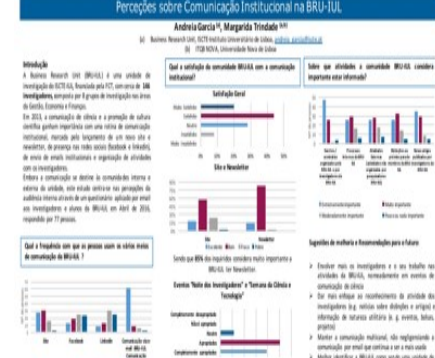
Perceções sobre Comunicação Institucional na BRU-IUL

Andreia Garcia (a), Margarida Trindade (a)(b)

(a) Business Research Unit, ISCTE-Instituto Universitário de Lisboa, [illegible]

(b) ITQB NOVA, Universidade Nova de Lisboa

Introdução

A Business Research Unit (BRU-IUL) é uma unidade de investigação do ISCTE-IUL, financiada pela FCT, com cerca de 146 investigadores, composta por 8 grupos de investigação nas áreas da Gestão, Economia e Finanças.

Em 2013, a comunicação de ciência e a promoção da cultura científica ganham importância com uma rotina de comunicação institucional, marcada pelo lançamento de um novo site e newsletter, da presença nas redes sociais (facebook e linkedin), do envio de emails institucionais e organização de atividades com os investigadores.

Embora a comunicação se destine às comunidades interna e externa da unidade, este estudo centra-se nas perceções da audiência interna através de um questionário aplicado por email aos investigadores e alunos da BRU-IUL em Abril de 2016, respondido por 77 pessoas.

Qual a frequência com que as pessoas usam os vários meios de comunicação da BRU-IUL ?

Site | Facebook | LinkedIn | Comunicação via e-mail BRU-IUL

Qual o satisfação da comunidade BRU-IUL com a comunicação institucional?

Satisfação Geral

Muito Insatisfeito
Insatisfeito
Satisfeito
Muito Satisfeito

0% 20% 40% 60% 80% 100%

Site e Newsletter

Sim | Não | Newsletter

Sendo que 85% dos inquiridos considera muito importante a BRU-IUL ter Newsletter.

Eventos "Noite dos Investigadores" e "Semana da Ciência e Tecnologia"

Completamente desapropriado
Pouco apropriado
Neutro
Apropriado
Completamente apropriado

Sobre que atividades a comunidade BRU-IUL considera importante estar informado?

Muito importante
Importante
Moderadamente importante
Pouco ou nada importante

Sugestões de melhoria e Recomendações para o futuro

• Envolver mais os investigadores e o seu trabalho nas atividades da BRU-IUL, nomeadamente em eventos de comunicação de ciência
• Dar mais enfoque ao reconhecimento da atividade dos investigadores (e.g. notícias sobre distinções e artigos) e informação de natureza utilitária (e.g. eventos, bolsas, projetos)
• Manter a comunicação multicanal, não negligenciando a comunicação por email que continua a ser a mais usada
• Melhor identificar a BRU-IUL como parte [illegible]